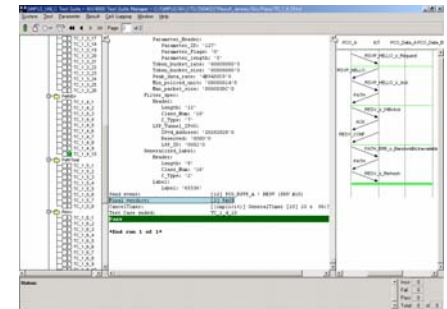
System Test Parameter Result Call Logging Window Help

Parameter_Header:
Parameter_ID: '127'
Parameter_Flags: '0'
Parameter_Length: '0'
Token_bucket_rate: '00000000'H
Token_bucket_size: '00000000'H
Peak_data_rate: '4F4A0000'H
Min_policed_unit: '00000014'H
Max_packet_size: '00000000'H
Filter_spec:
Header:
Length: '12'
Class_Num: '10'
C_Type: '7'
LSP_Tunnel_IPv4:
IPv4_Address: '20202020'H
Reserved: '0000'H
LSP_ID: '0001'H
Generalized_Label:
Header:
Length: '8'
Class_Num: '16'
C_Type: '2'
Label:
Label: '0000'

Final Verdict:
ConcluTime:
Test Case ended: TC_1_4_10
Pass

*End run 1 of 1*

PCC_A IUT PCC_Data_A PCC_Data_B

RSVP_HELLO_a_Request
RSVP_HELLO_a_Ack
PATH
RESV_a_WNotice
ACK
RESV_CONF
RESV_a_ReceivedKickerUnstable
PATH
RESV_a_Refresh

Status: